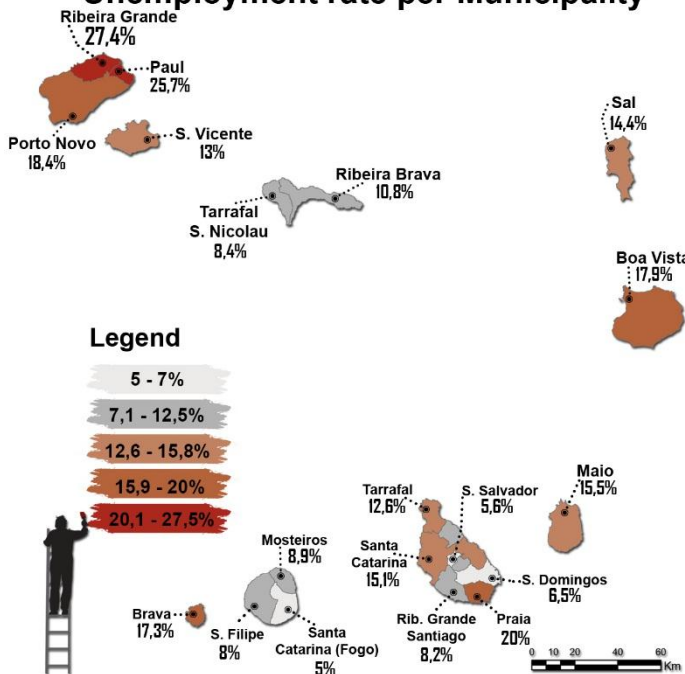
Unemployment rate per Municipality

Ribeira Grande
27,4%

Paul
25,7%

Porto Novo
18,4%

S. Vicente
13%

Sal
14,4%

Ribeira Brava
10,8%

Tarrafal
S. Nicolau
8,4%

Boa Vista
17,9%

Legend

5 - 7%

7,1 - 12,5%

12,6 - 15,8%

15,9 - 20%

20,1 - 27,5%

Tarrafal
12,6%

S. Salvador
5,6%

Maio
15,5%

Santa
Catarina
15,1%

S. Domingos
6,5%

Mosteiros
8,9%

Brava
17,3%

S. Filipe
8%

Santa
Catarina (Fogo)
5%

Rib. Grande
Santiago
8,2%

Praia
20%

0 10 20 40 60
Km